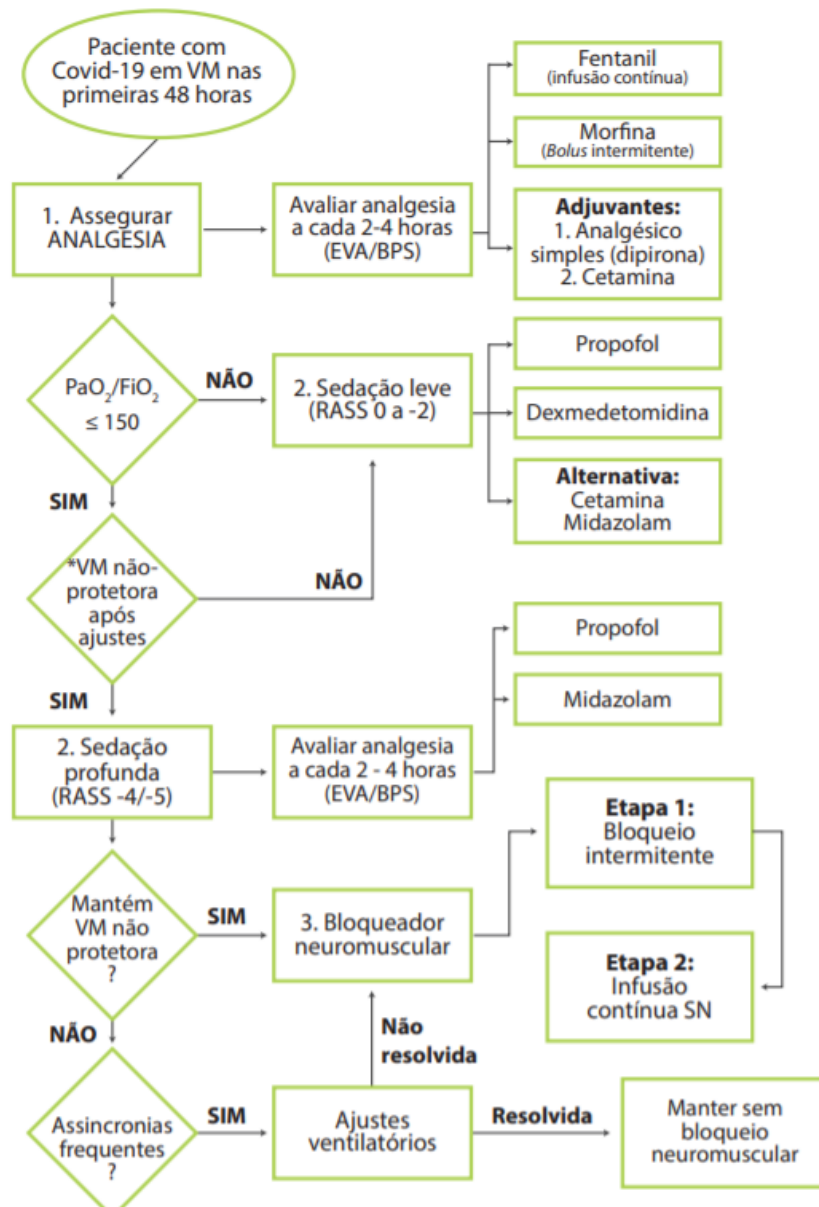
Paciente com Covid-19 em VM nas primeiras 48 horas

1. Assegurar ANALGESIA

Avaliar analgesia a cada 2-4 horas (EVA/BPS)

Fentanil
(infusão contínua)

Morfina
(*Bolus* intermitente)

**Adjuvantes:**
1. Analgésico simples (dipirona)
2. Cetamina

$PaO_2/FiO_2$
$\leq 150$

NÃO

2. Sedação leve (RASS 0 a -2)

Propofol

Dexmedetomidina

**Alternativa:**
Cetamina
Midazolam

SIM

*VM não-protetora após ajustes

NÃO

SIM

2. Sedação profunda (RASS -4/-5)

Avaliar analgesia a cada 2 - 4 horas (EVA/BPS)

Propofol

Midazolam

**Etapa 1:**
Bloqueio intermitente

Mantém VM não protetora ?

SIM

3. Bloqueador neuromuscular

**Etapa 2:**
Infusão contínua SN

NÃO

Não resolvida

Assincronias frequentes ?

SIM

Ajustes ventilatórios

Resolvida

Manter sem bloqueio neuromuscular